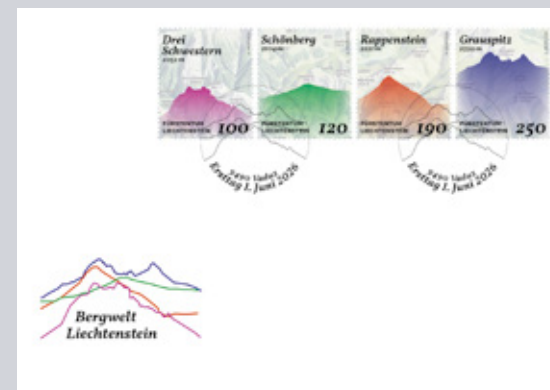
Drei Schwestern
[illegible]
FÜRSTENTUM LIECHTENSTEIN
100

Schönberg
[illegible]
FÜRSTENTUM LIECHTENSTEIN
120

Rappenstein
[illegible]
FÜRSTENTUM LIECHTENSTEIN
190

Grauspitz
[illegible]
FÜRSTENTUM LIECHTENSTEIN
250

9490 Vaduz
Ersttag 1. Juni 2026

9490 Vaduz
Ersttag 1. Juni 2026

Bergwelt Liechtenstein